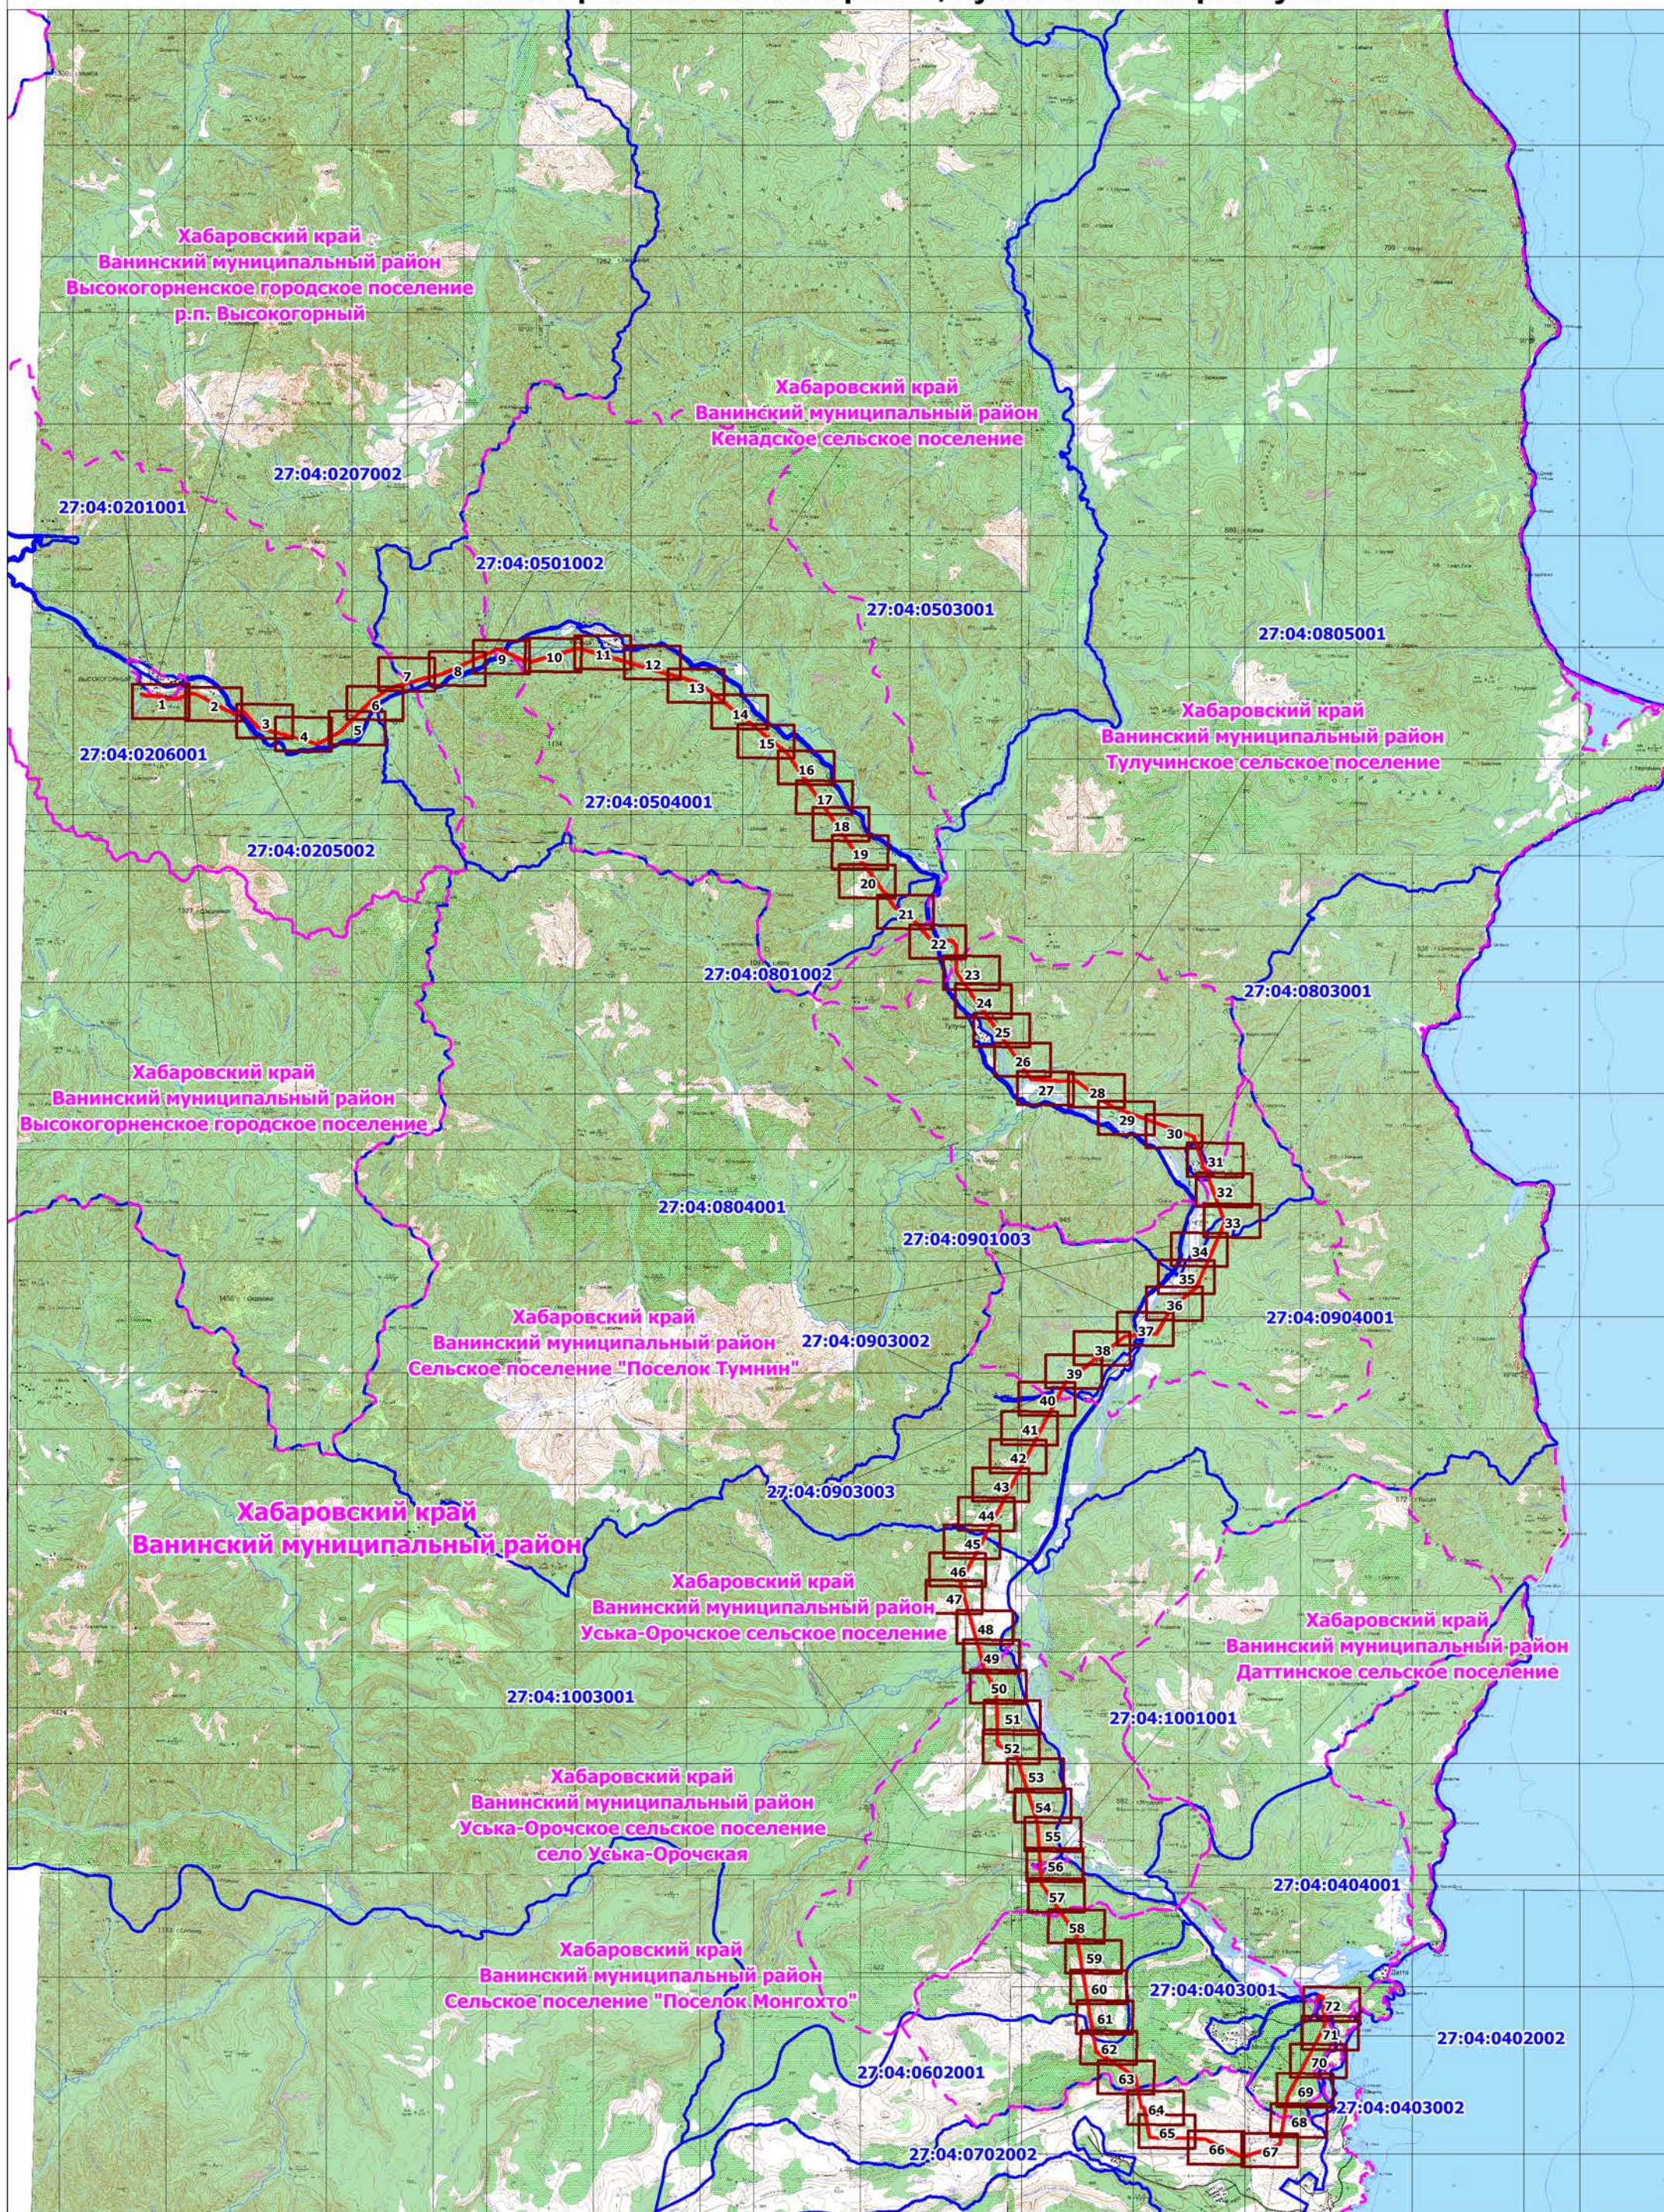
Хабаровский край
Ванинский муниципальный район
Высокогорненское городское поселение
р.п. Высокогорный

Хабаровский край
Ванинский муниципальный район
Кенадское сельское поселение

27:04:0201001
27:04:0207002
27:04:0501002
27:04:0503001
27:04:0805001

Хабаровский край
Ванинский муниципальный район
Тулучинское сельское поселение

27:04:0206001
27:04:0205002
27:04:0504001
27:04:0801002
27:04:0803001

1 2 3 4 5 6 7 8 9 10 11 12 13 14 15 16 17 18 19 20 21 22 23 24 25 26 27 28 29 30 31 32 33 34 35 36 37 38 39 40 41 42 43 44 45 46 47 48 49 50 51 52 53 54 55 56 57 58 59 60 61 62 63 64 65 66 67 68 69 70 71 72

Хабаровский край
Ванинский муниципальный район
Высокогорненское городское поселение

27:04:0804001
27:04:0901003

Хабаровский край
Ванинский муниципальный район
Сельское поселение "Поселок Тумнин"

27:04:0903002
27:04:0904001

Хабаровский край
Ванинский муниципальный район

27:04:0903003

Хабаровский край
Ванинский муниципальный район
Уська-Орочское сельское поселение

Хабаровский край
Ванинский муниципальный район
Даттинское сельское поселение

27:04:1003001
27:04:1001001

Хабаровский край
Ванинский муниципальный район
Уська-Орочское сельское поселение
село Уська-Орочская

27:04:0404001

Хабаровский край
Ванинский муниципальный район
Сельское поселение "Поселок Монгохто"

27:04:0403001
27:04:0402002
27:04:0602001
27:04:0403002
27:04:0702002